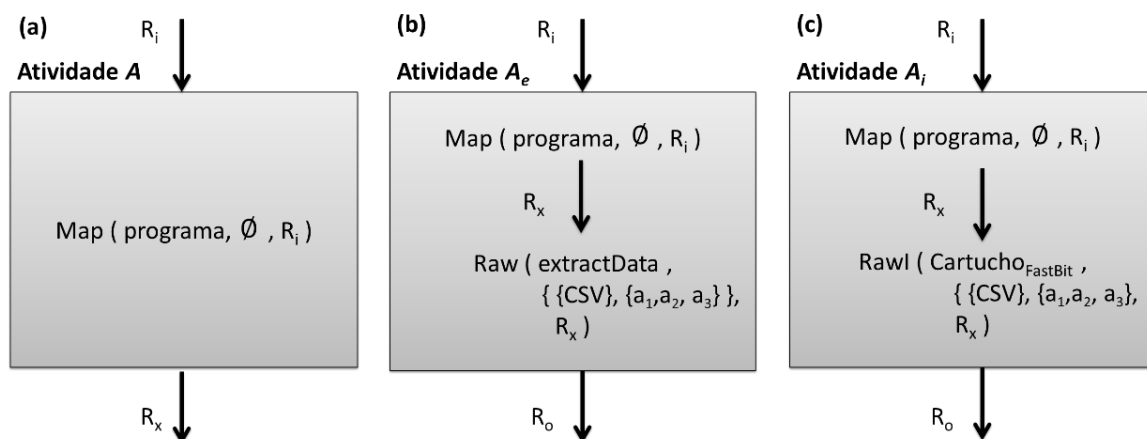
(a)
$R_i$
Atividade *A*

Map ( programa, $\emptyset$ , $R_i$ )

$R_x$

(b)
$R_i$
Atividade *$A_e$*

Map ( programa, $\emptyset$ , $R_i$ )

$R_x$

Raw ( extractData , { {CSV}, {$a_1$,$a_2$, $a_3$} }, $R_x$ )

$R_o$

(c)
$R_i$
Atividade *$A_i$*

Map ( programa, $\emptyset$ , $R_i$ )

$R_x$

RawI ( $Cartucho_{FastBit}$ , { {CSV}, {$a_1$,$a_2$, $a_3$}, $R_x$ )

$R_o$